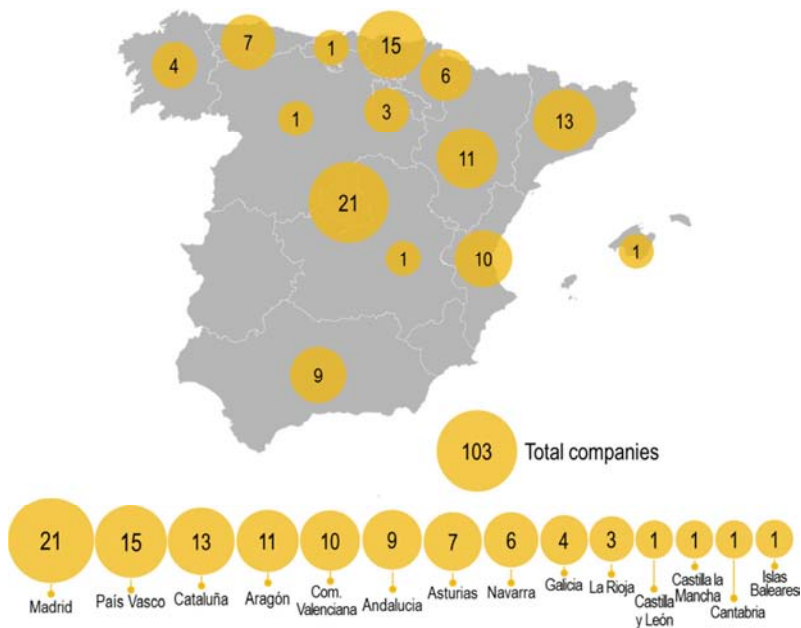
4
7
1
15
6
1
3
13
11
21
1
10
1
9
103 Total companies

| 21 | 15 | 13 | 11 | 10 | 9 | 7 | 6 | 4 | 3 | 1 | 1 | 1 | 1 |
|---|---|---|---|---|---|---|---|---|---|---|---|---|---|
| Madrid | País Vasco | Cataluña | Aragón | Com. Valenciana | Andalucia | Asturias | Navarra | Galicia | La Rioja | Castilla y León | Castilla la Mancha | Cantabria | Islas Baleares |